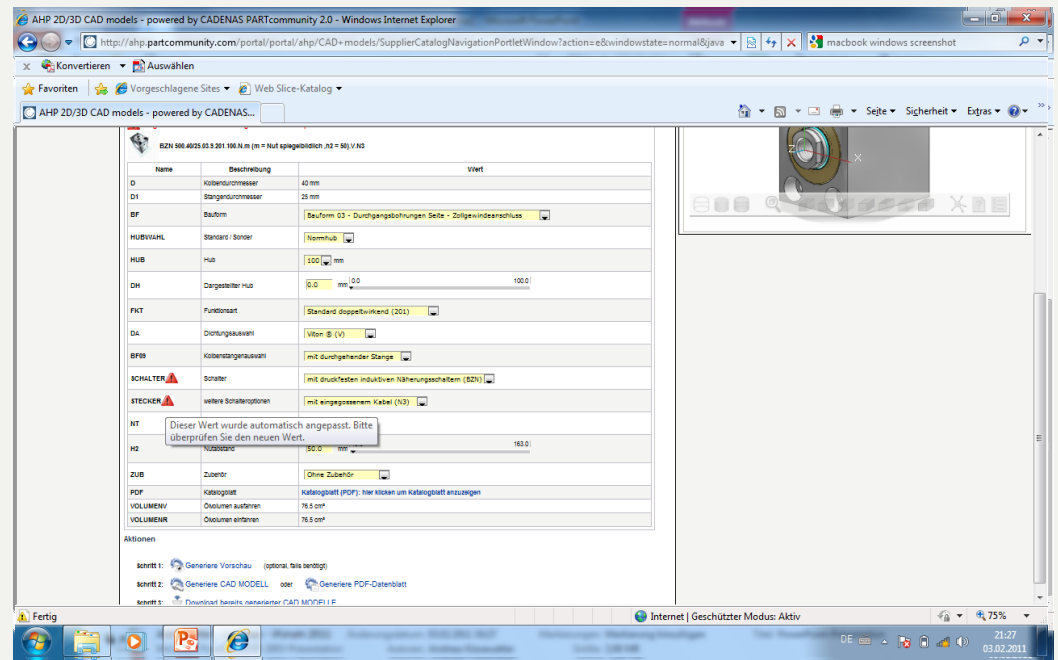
AHP 2D/3D CAD models - powered by CADENAS PARTcommunity 2.0 - Windows Internet Explorer

http://ahp.partcommunity.com/portal/portal/ahp/CAD+models/SupplierCatalogNavigationPortletWindow?action=e&windowstate=normal&java

macbook windows screenshot

Konvertieren Auswählen

Favoriten Vorgeschlagene Sites Web Slice-Katalog

AHP 2D/3D CAD models - powered by CADENAS...

Seite Sicherheit Extras

BZN 500.40/25.03.9.201.100.N.m (m = Nut spiegelbildlich ,h2 = 50).V.N3

| Name | Beschreibung | Wert |
|---|---|---|
| D | Kolbendurchmesser | 40 mm |
| D1 | Stangendurchmesser | 25 mm |
| BF | Bauform | Bauform 03 - Durchgangsbohrungen Seite - Zollgewindeanschluss |
| HUBWAHL | Standard / Sonder | Normhub |
| HUB | Hub | 100 mm |
| DH | Dargestellter Hub | 0.0 mm 0.0 100.0 |
| FKT | Funktionsart | Standard doppeltwirkend (201) |
| DA | Dichtungsauswahl | Viton ® (V) |
| BF09 | Kolbenstangenauswahl | mit durchgehender Stange |
| SCHALTER | Schalter | mit druckfesten induktiven Näherungsschaltern (BZN) |
| STECKER | weitere Schalteroptionen | mit eingegossenem Kabel (N3) |
| NT | | |
| H2 | Nutabstand | 50.0 mm 163.0 |
| ZUB | Zubehör | Ohne Zubehör |
| PDF | Katalogblatt | Katalogblatt (PDF): hier klicken um Katalogblatt anzuzeigen |
| VOLUMENV | Ölvolumen ausfahren | 76.5 cm³ |
| VOLUMENR | Ölvolumen einfahren | 76.5 cm³ |

Dieser Wert wurde automatisch angepasst. Bitte überprüfen Sie den neuen Wert.

Aktionen

Schritt 1: Generiere Vorschau (optional, falls benötigt)

Schritt 2: Generiere CAD MODELL oder Generiere PDF-Datenblatt

Schritt 3: Download bereits generierter CAD MODELLE

Fertig

Internet | Geschützter Modus: Aktiv

75%

DE

21:27
03.02.2011